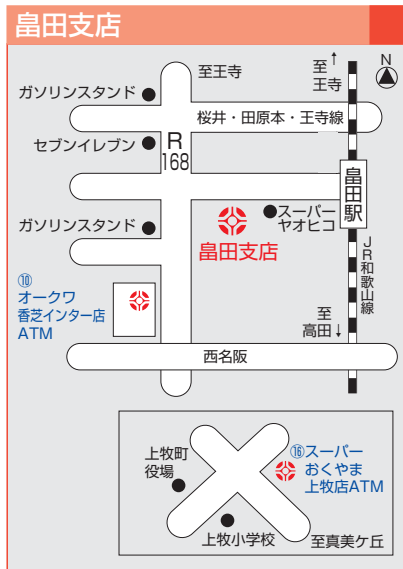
畠田支店

至王寺

至↑
王寺

N

ガソリンスタンド

桜井・田原本・王寺線

セブンイレブン

R
168

畠田駅

ガソリンスタンド

スーパー
ヤオヒコ

畠田支店

JR和歌山線

⑩
オークワ
香芝インター店
ATM

至
高田↓

西名阪

上牧町
役場

⑯スーパー
おくやま
上牧店ATM

上牧小学校

至真美ケ丘